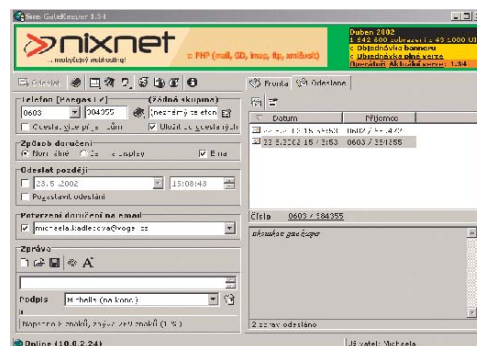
Sms GateKeeper 1.54

nixnet
... nebojte se multiplatform!
:: PHP (mail, GD, imap, ftp, ansibrains)

Duben 2002
1 542 600 zobrazení = 40 000 UI
:: Objednávka banneru
:: Objednávka plné verze
Upozornění: Aktuální verze: 1.54

Odeslat

Telefon [Pevnas] [✓]
(Žádná skupina)
0603
204355
(neznámý telefon)
Odeslat jiné příjemcům
Uložit do seznamu

Způsob doručení
Normální
Flash display
Beep

Odeslat později
23.5.2002
15:08:43
Pozastavit odeslání

Potvrzení doručení na email
michaela.kadlecova@vogel.cz

Zpráva

Podpis
Michaela (na konec)

Napsáno 0 znaků, zbývá 160 znaků (1 %)

Fronta
Odeslané

Datum
Příjemce
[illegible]
23.5.2002 15:03:53
0603 / 204355

Číslo
0603 / 204355

nikoukne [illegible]

2 zprávy odesláno

Online (10.0.2.24)
Uživatel: Michaela